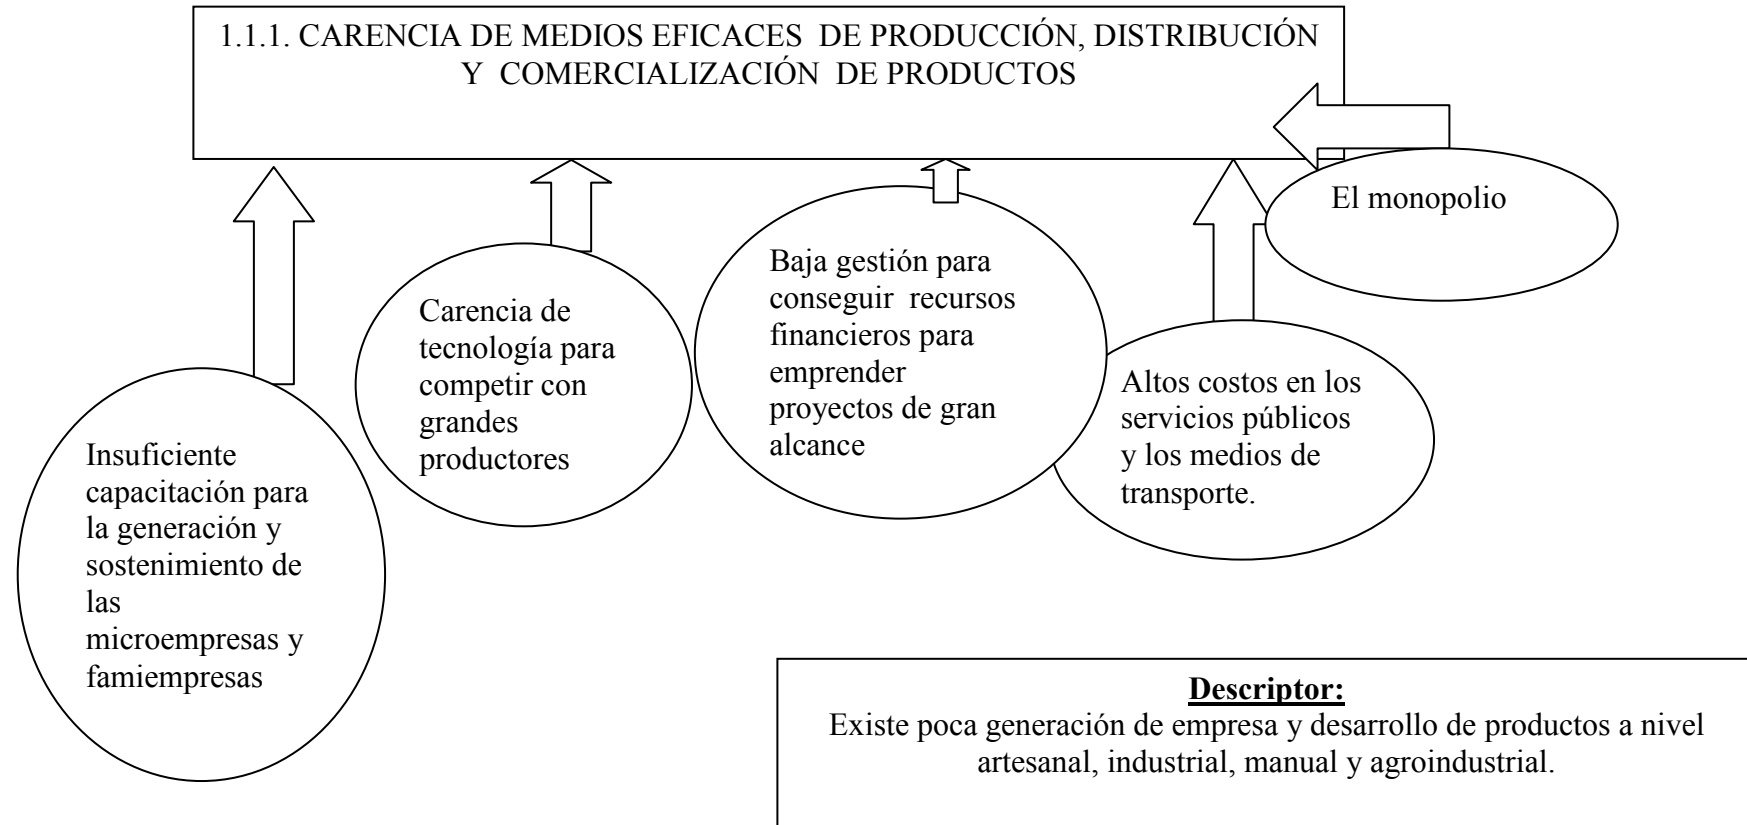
1.1.1. CARENCIA DE MEDIOS EFICACES DE PRODUCCIÓN, DISTRIBUCIÓN Y COMERCIALIZACIÓN DE PRODUCTOS

El monopolio

Baja gestión para conseguir recursos financieros para emprender proyectos de gran alcance

Carencia de tecnología para competir con grandes productores

Altos costos en los servicios públicos y los medios de transporte.

Insuficiente capacitación para la generación y sostenimiento de las microempresas y famiempresas

**Descriptor:**
Existe poca generación de empresa y desarrollo de productos a nivel artesanal, industrial, manual y agroindustrial.